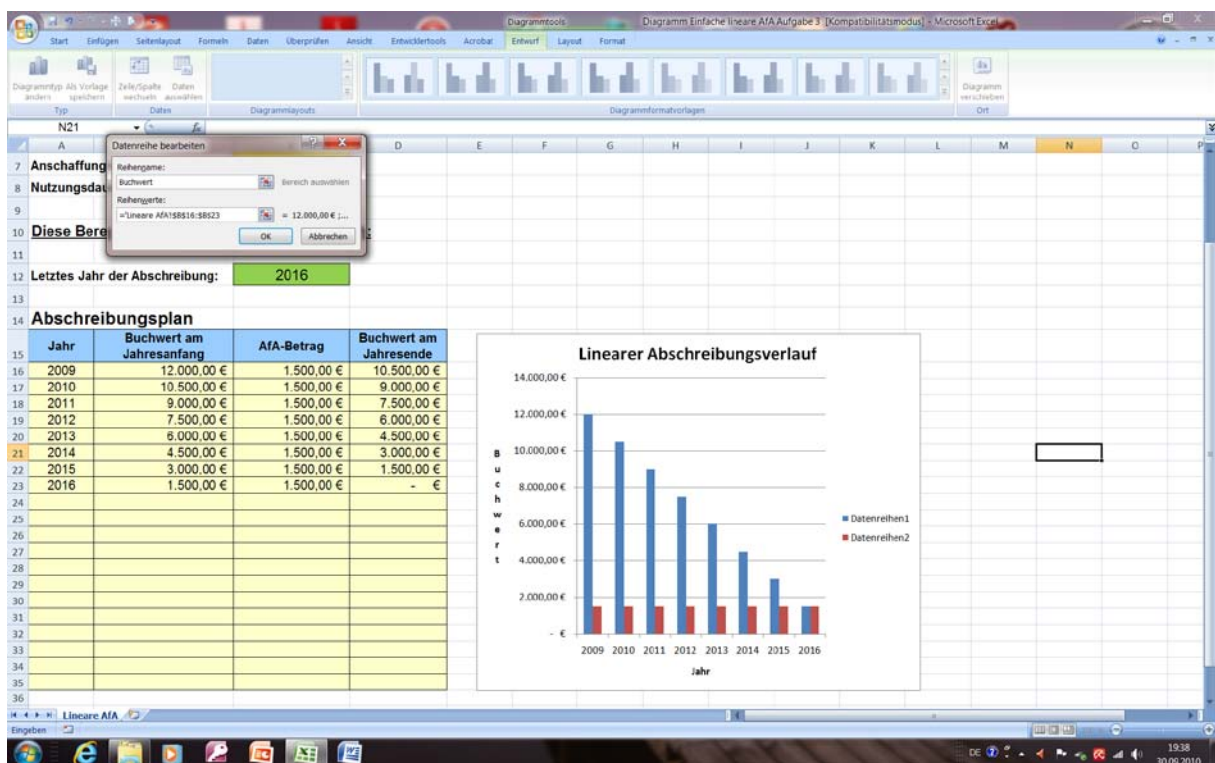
Diagrammtools Diagramm Einfache lineare AfA Aufgabe 3 [Kompatibilitätsmodus] - Microsoft Excel

Start Einfügen Seitenlayout Formeln Daten Überprüfen Ansicht Entwicklertools Acrobat Entwurf Layout Format

Diagrammtyp ändern Als Vorlage speichern Zeile/Spalte wechseln Daten auswählen Diagramm verschieben

Typ Daten Diagrammlayouts Diagrammformatvorlagen Ort

N21

Datenreihe bearbeiten

Reihenname:

Buchwert

Bereich auswählen

Reihenwerte:

='Lineare AfA'!$B$16:$B$23 = 12.000,00 € ;...

OK Abbrechen

7 Anschaffung

8 Nutzungsdau

10 Diese Bere

12 Letztes Jahr der Abschreibung: 2016

14 Abschreibungsplan

| Jahr | Buchwert am Jahresanfang | AfA-Betrag | Buchwert am Jahresende |
|---|---|---|---|
| 2009 | 12.000,00 € | 1.500,00 € | 10.500,00 € |
| 2010 | 10.500,00 € | 1.500,00 € | 9.000,00 € |
| 2011 | 9.000,00 € | 1.500,00 € | 7.500,00 € |
| 2012 | 7.500,00 € | 1.500,00 € | 6.000,00 € |
| 2013 | 6.000,00 € | 1.500,00 € | 4.500,00 € |
| 2014 | 4.500,00 € | 1.500,00 € | 3.000,00 € |
| 2015 | 3.000,00 € | 1.500,00 € | 1.500,00 € |
| 2016 | 1.500,00 € | 1.500,00 € | - € |

Linearer Abschreibungsverlauf

14.000,00 €
12.000,00 €
10.000,00 €
8.000,00 €
6.000,00 €
4.000,00 €
2.000,00 €
- €

Buchwert

2009 2010 2011 2012 2013 2014 2015 2016

Jahr

Datenreihen1
Datenreihen2

Lineare AfA

Eingeben

DE 19:38 30.09.2010